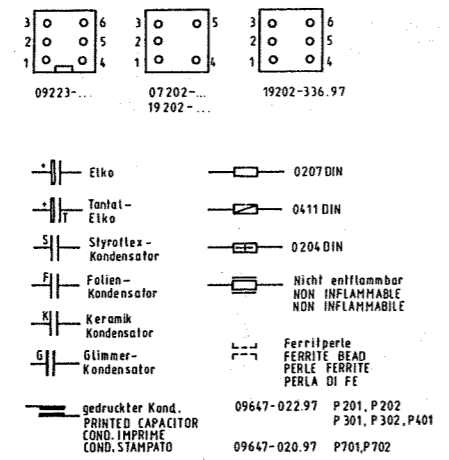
3 6
2 5
1 4

09223-...

3 5
2
1 4

07202-...
19202-...

3 6
2 5
1 4

19202-336.97

+ Elko

0207 DIN

+ T Tantal-Elko

0411 DIN

S Styroflex-Kondensator

0204 DIN

F Folien-Kondensator

Nicht entflammbar
NON INFLAMMABLE
NON INFLAMMABILE

K Keramik Kondensator

Ferritperle
FERRITE BEAD
PERLE FERRITE
PERLA DI FE

G Glimmer-Kondensator

gedruckter Kond.
PRINTED CAPACITOR
COND. IMPRIME
COND. STAMPATO

09647-022.97 P201, P202
P301, P302, P401

09647-020.97 P701, P702